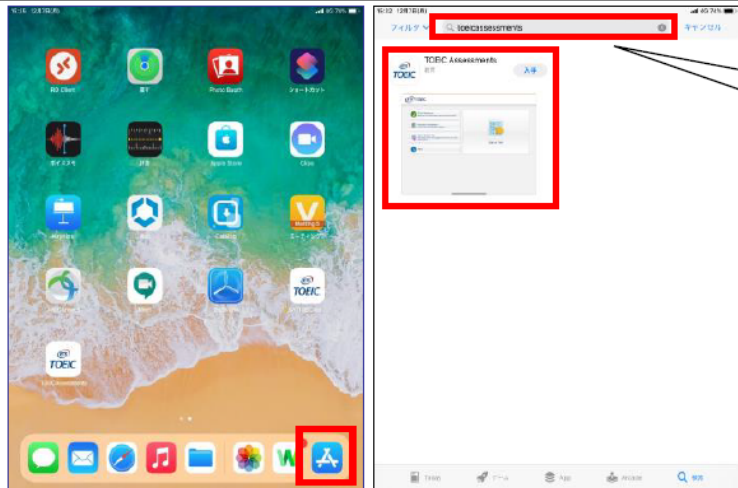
RD Client
探す
Photo Booth
ショートカット
ボイスメモ
計測
Apple Store
Clips
Keynote
Meeting
TOEIC
TOEIC Assessments

フィルタ
toeicassessments
キャンセル
TOEIC Assessments
教育
入手
TOEIC
Today
ゲーム
App
Arcade
検索